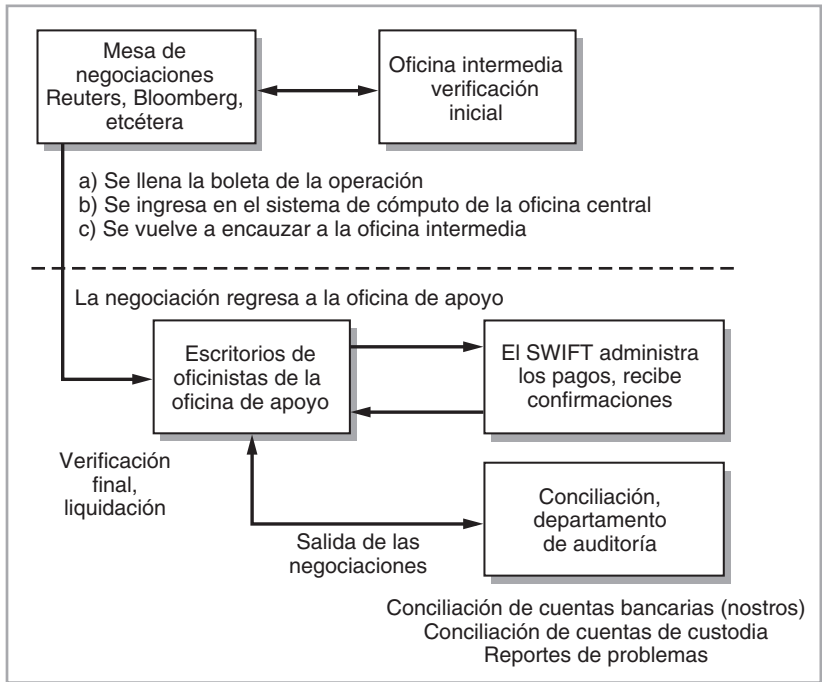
Mesa de negociaciones Reuters, Bloomberg, etcétera

Oficina intermedia verificación inicial

a) Se llena la boleta de la operación
b) Se ingresa en el sistema de cómputo de la oficina central
c) Se vuelve a encauzar a la oficina intermedia

La negociación regresa a la oficina de apoyo

Escritorios de oficinistas de la oficina de apoyo

El SWIFT administra los pagos, recibe confirmaciones

Verificación final, liquidación

Conciliación, departamento de auditoría

Salida de las negociaciones

Conciliación de cuentas bancarias (nostros)
Conciliación de cuentas de custodia
Reportes de problemas